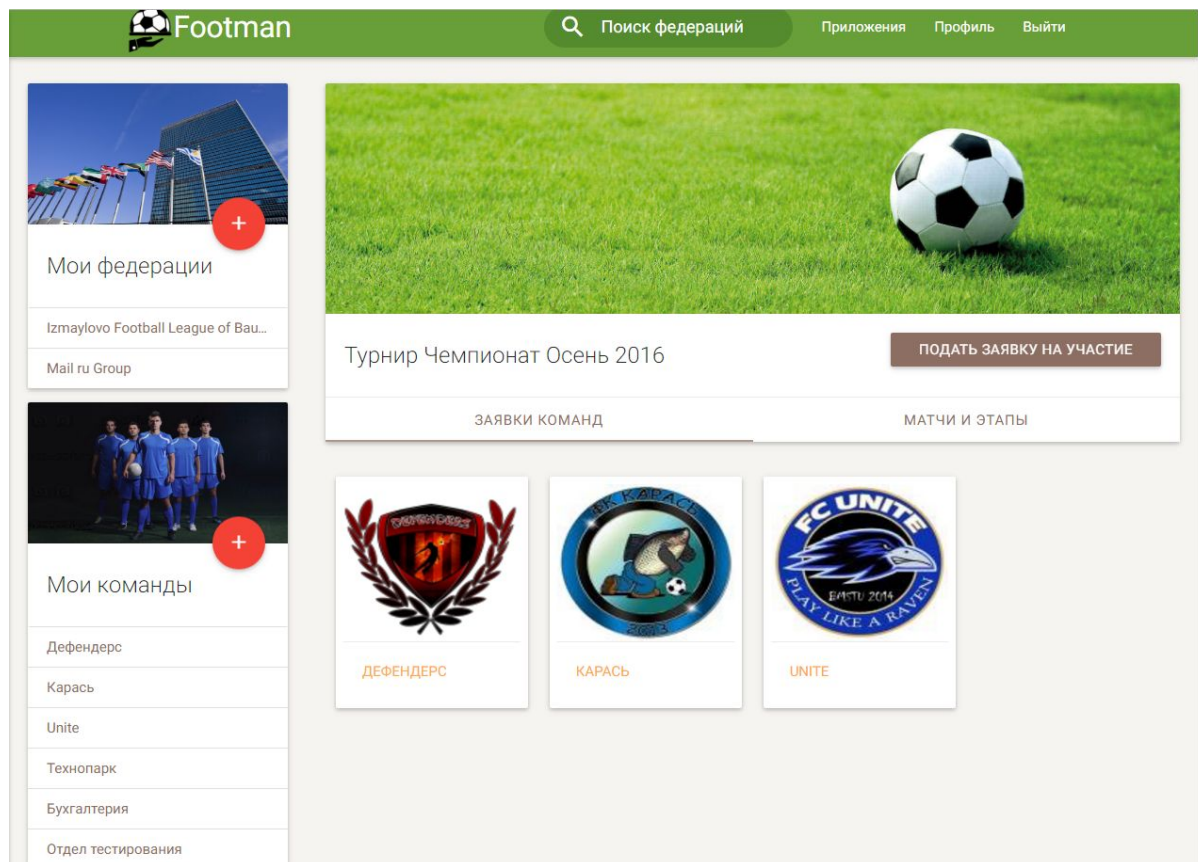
Footman

Поиск федераций

Приложения Профиль Выйти

+

Мои федерации

Izmaylovo Football League of Bau...

Mail ru Group

+

Мои команды

Дефендерс

Карась

Unite

Технопарк

Бухгалтерия

Отдел тестирования

Турнир Чемпионат Осень 2016

ПОДАТЬ ЗАЯВКУ НА УЧАСТИЕ

ЗАЯВКИ КОМАНД

МАТЧИ И ЭТАПЫ

DEFENDERS

ДЕФЕНДЕРС

ФК КАРАСЬ

2013

КАРАСЬ

FC UNITE

BMSTU 2014

PLAY LIKE A RAVEN

UNITE